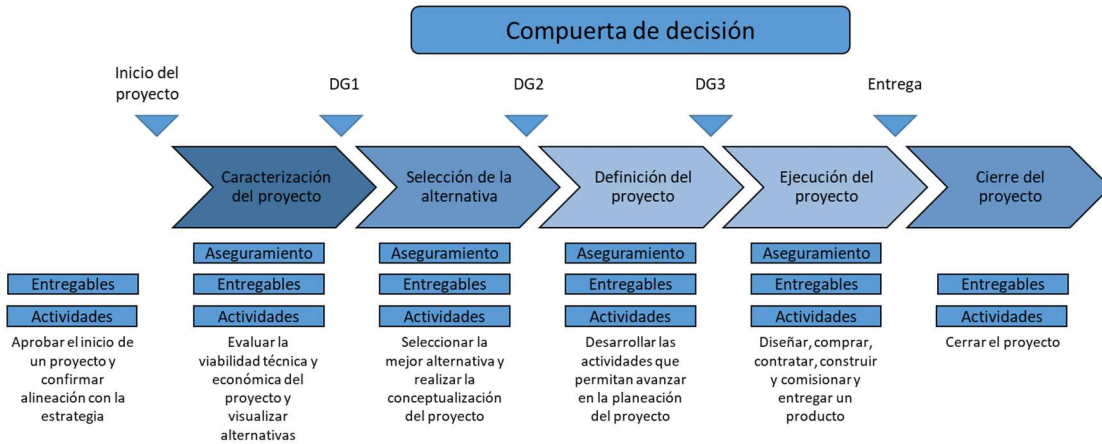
Compuerta de decisión

Inicio del proyecto

DG1

DG2

DG3

Entrega

Caracterización del proyecto

Selección de la alternativa

Definición del proyecto

Ejecución del proyecto

Cierre del proyecto

Entregables

Actividades

Aprobar el inicio de un proyecto y confirmar alineación con la estrategia

Aseguramiento

Entregables

Actividades

Evaluar la viabilidad técnica y económica del proyecto y visualizar alternativas

Aseguramiento

Entregables

Actividades

Seleccionar la mejor alternativa y realizar la conceptualización del proyecto

Aseguramiento

Entregables

Actividades

Desarrollar las actividades que permitan avanzar en la planeación del proyecto

Aseguramiento

Entregables

Actividades

Diseñar, comprar, contratar, construir y comisionar y entregar un producto

Entregables

Actividades

Cerrar el proyecto